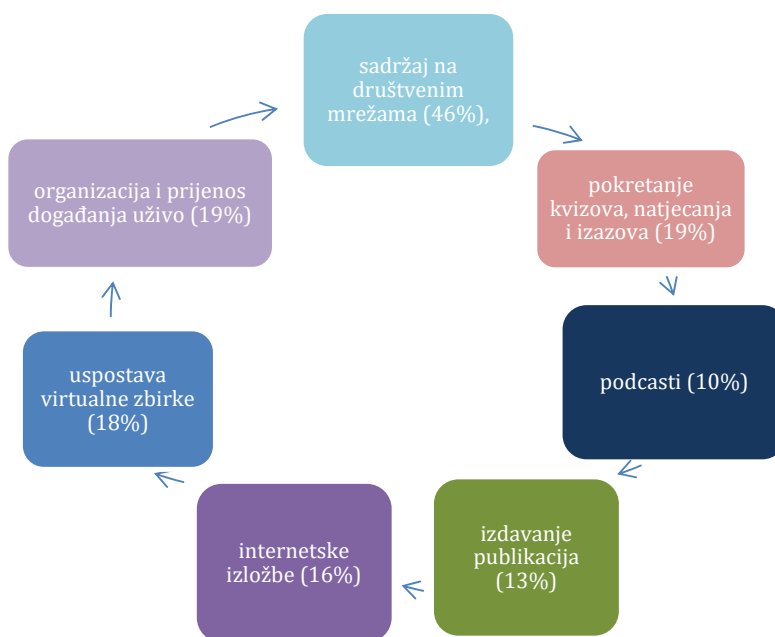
sadržaj na društvenim mrežama (46%),

pokretanje kvizova, natjecanja i izazova (19%)

podcasti (10%)

izdavanje publikacija (13%)

internetske izložbe (16%)

uspostava virtualne zbirke (18%)

organizacija i prijenos događanja uživo (19%)